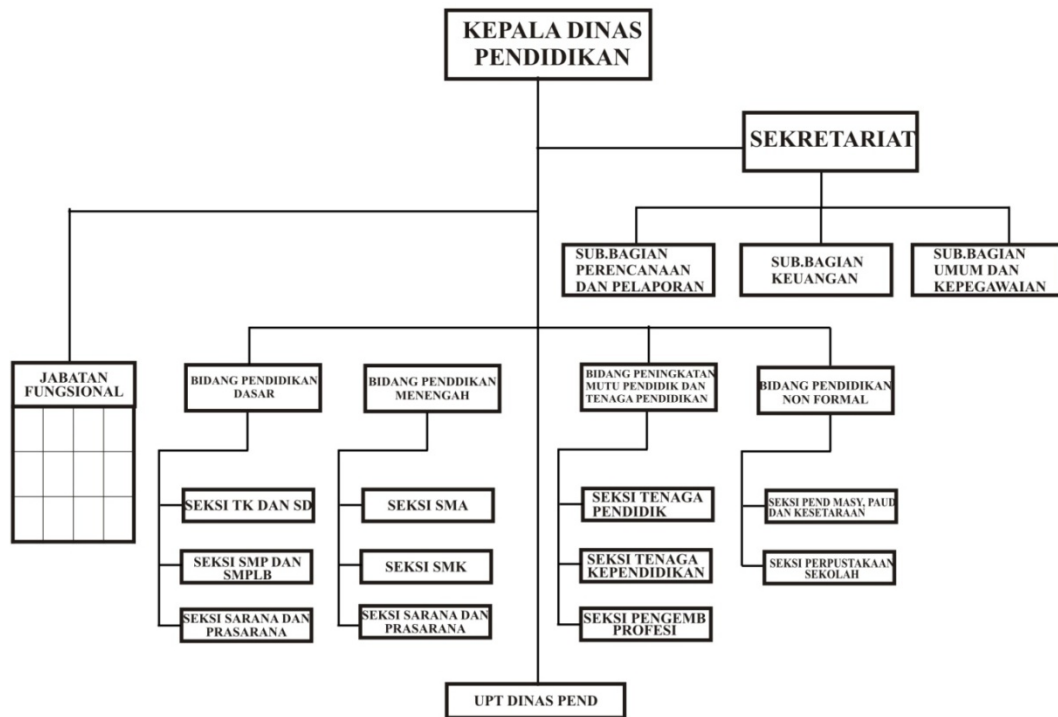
KEPALA DINAS PENDIDIKAN

SEKRETARIAT

SUB.BAGIAN PERENCANAAN DAN PELAPORAN

SUB.BAGIAN KEUANGAN

SUB.BAGIAN UMUM DAN KEPEGAWAIAN

JABATAN FUNGSIONAL

BIDANG PENDIDIKAN DASAR

SEKSI TK DAN SD

SEKSI SMP DAN SMPLB

SEKSI SARANA DAN PRASARANA

BIDANG PENDDIKAN MENENGAH

SEKSI SMA

SEKSI SMK

SEKSI SARANA DAN PRASARANA

BIDANG PENINGKATAN MUTU PENDIDIK DAN TENAGA PENDIDIKAN

SEKSI TENAGA PENDIDIK

SEKSI TENAGA KEPENDIDIKAN

SEKSI PENGEMB PROFESI

BIDANG PENDIDIKAN NON FORMAL

SEKSI PEND MASY, PAUD DAN KESETARAAN

SEKSI PERPUSTAKAAN SEKOLAH

UPT DINAS PEND